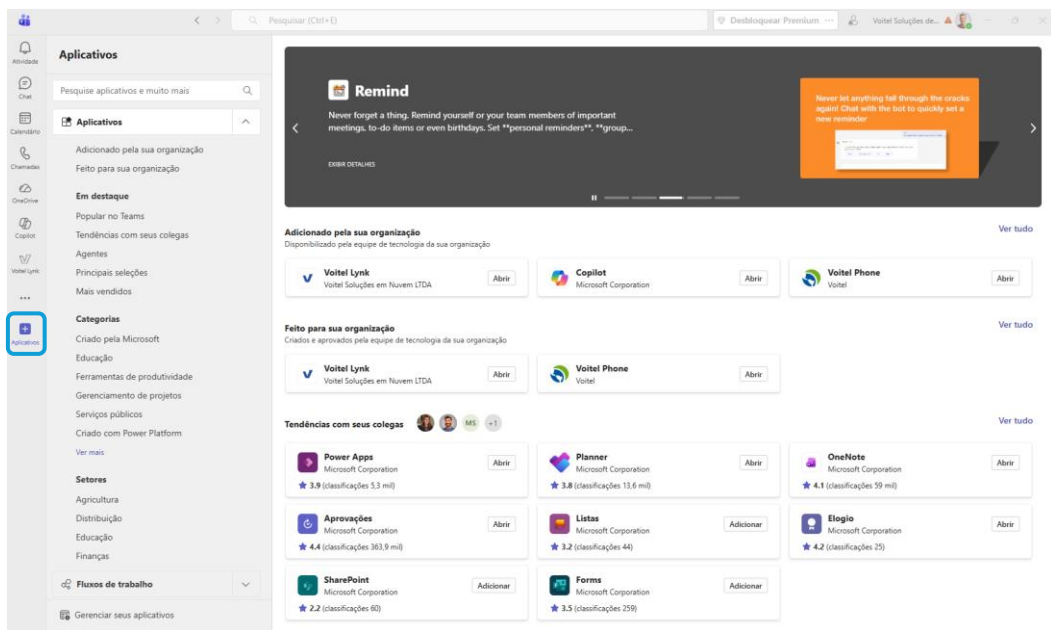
Pesquisar (Ctrl+E)

Desbloquear Premium

Voitel Soluções de...

Atividade

Chat

Calendário

Chamadas

OneDrive

Copilot

Voitel Lynk

...

Aplicativos

Aplicativos

Pesquise aplicativos e muito mais

Aplicativos

Adicionado pela sua organização

Feito para sua organização

Em destaque

Popular no Teams

Tendências com seus colegas

Agentes

Principais seleções

Mais vendidos

Categorias

Criado pela Microsoft

Educação

Ferramentas de produtividade

Gerenciamento de projetos

Serviços públicos

Criado com Power Platform

Ver mais

Setores

Agricultura

Distribuição

Educação

Finanças

Fluxos de trabalho

Gerenciar seus aplicativos

Remind

Never forget a thing. Remind yourself or your team members of important meetings, to-do items or even birthdays. Set **personal reminders**, **group...

EXIBIR DETALHES

Never let anything fall through the cracks again! Chat with the bot to quickly set a new reminder

Adicionado pela sua organização

Disponibilizado pela equipe de tecnologia da sua organização

Ver tudo

Voitel Lynk
Voitel Soluções em Nuvem LTDA
Abrir

Copilot
Microsoft Corporation
Abrir

Voitel Phone
Voitel
Abrir

Feito para sua organização

Criados e aprovados pela equipe de tecnologia da sua organização

Ver tudo

Voitel Lynk
Voitel Soluções em Nuvem LTDA
Abrir

Voitel Phone
Voitel
Abrir

Tendências com seus colegas

MS +1

Ver tudo

Power Apps
Microsoft Corporation
Abrir
3.9 (classificações 5,3 mil)

Planner
Microsoft Corporation
Abrir
3.8 (classificações 13,6 mil)

OneNote
Microsoft Corporation
Abrir
4.1 (classificações 59 mil)

Aprovações
Microsoft Corporation
Abrir
4.4 (classificações 363,9 mil)

Listas
Microsoft Corporation
Adicionar
3.2 (classificações 44)

Elogio
Microsoft Corporation
Abrir
4.2 (classificações 25)

SharePoint
Microsoft Corporation
Adicionar
2.2 (classificações 60)

Forms
Microsoft Corporation
Adicionar
3.5 (classificações 259)